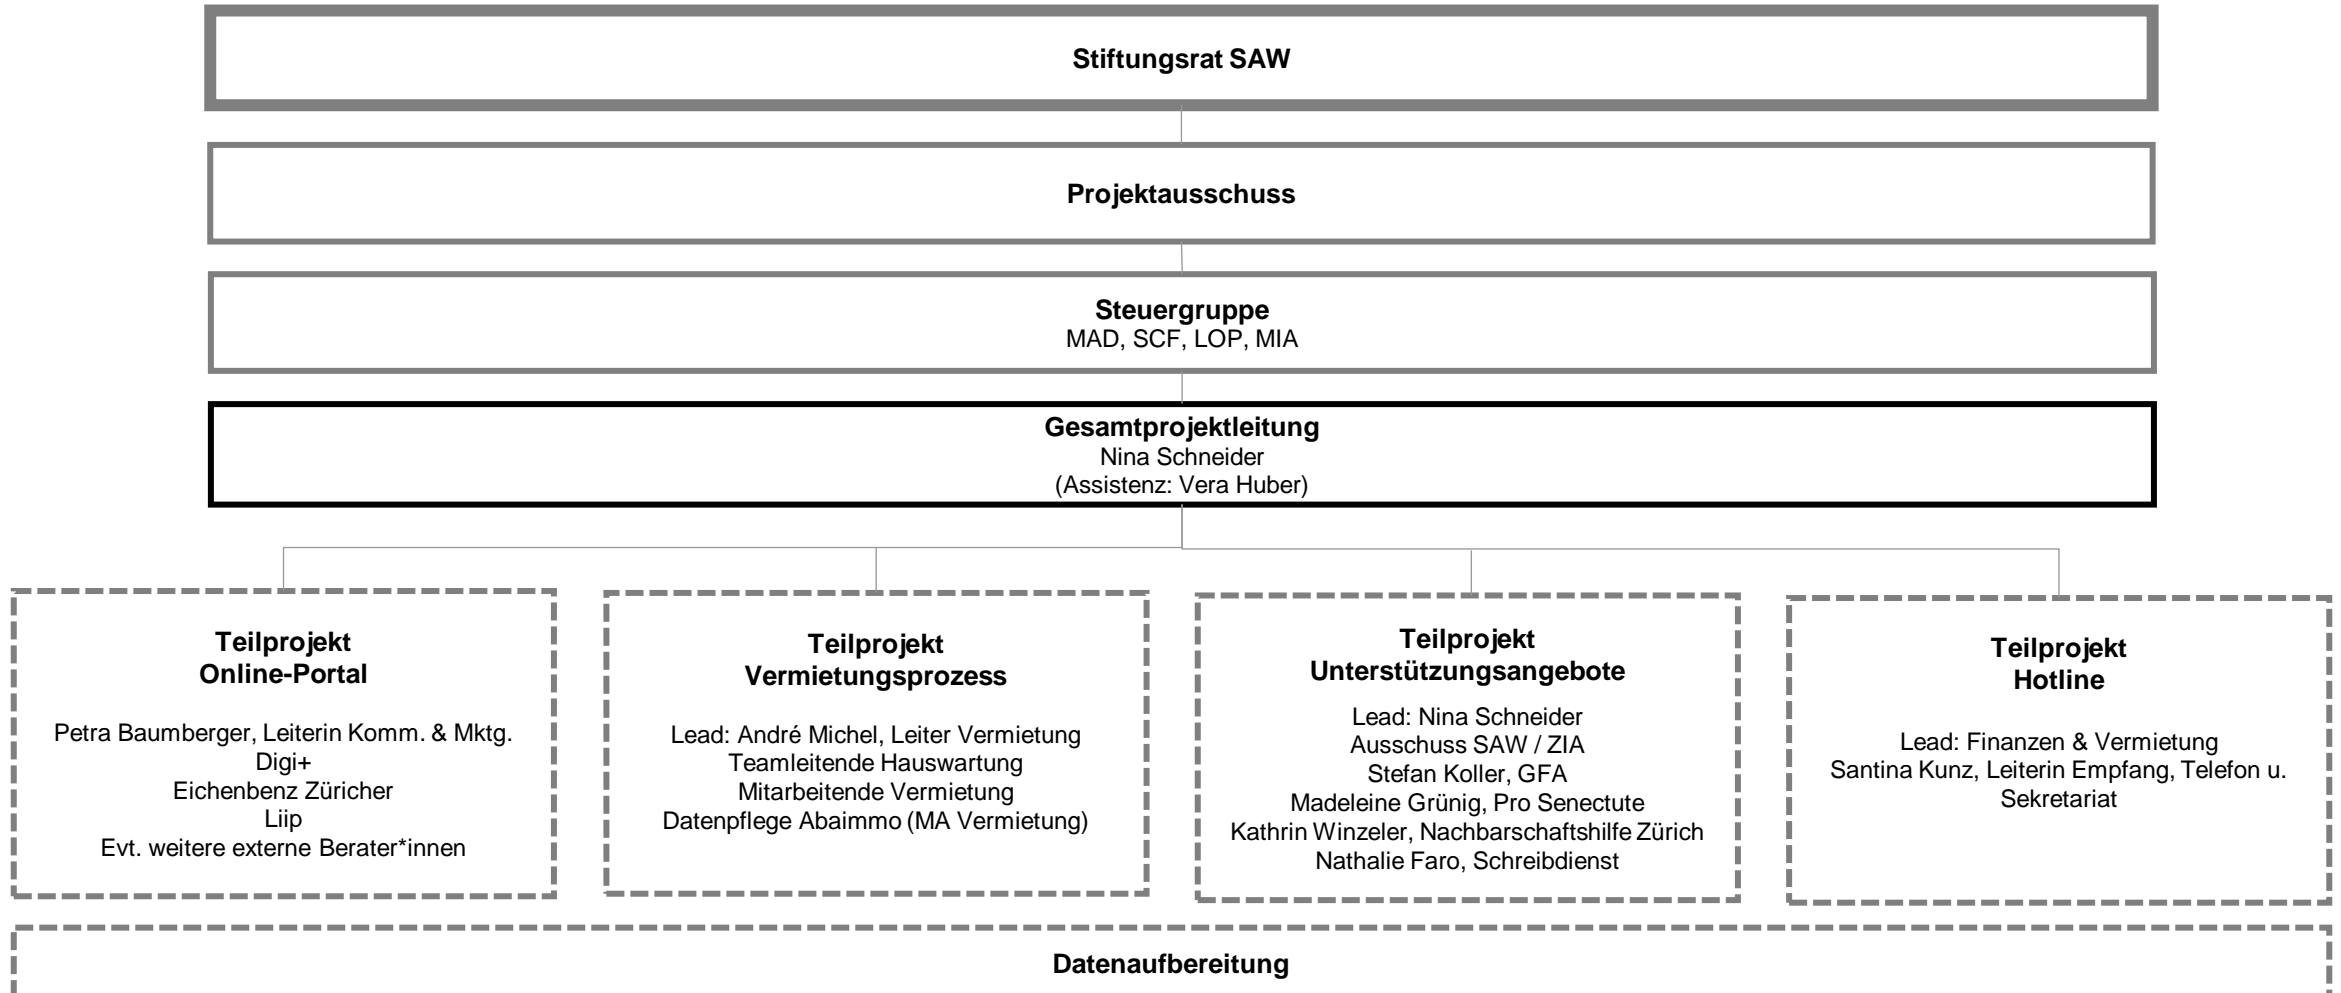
Stiftungsrat SAW

Projektausschuss

Steuergruppe
MAD, SCF, LOP, MIA

Gesamtprojektleitung
Nina Schneider
(Assistenz: Vera Huber)

Teilprojekt
Online-Portal

Petra Baumberger, Leiterin Komm. & Mktg.
Digi+
Eichenbenz Züricher
Liip
Evt. weitere externe Berater*innen

Teilprojekt
Vermietungsprozess

Lead: André Michel, Leiter Vermietung
Teamleitende Hauswartung
Mitarbeitende Vermietung
Datenpflege Abaimmo (MA Vermietung)

Teilprojekt
Unterstützungsangebote

Lead: Nina Schneider
Ausschuss SAW / ZIA
Stefan Koller, GFA
Madeleine Grünig, Pro Senectute
Kathrin Winzeler, Nachbarschaftshilfe Zürich
Nathalie Faro, Schreibdienst

Teilprojekt
Hotline

Lead: Finanzen & Vermietung
Santina Kunz, Leiterin Empfang, Telefon u. Sekretariat

Datenaufbereitung